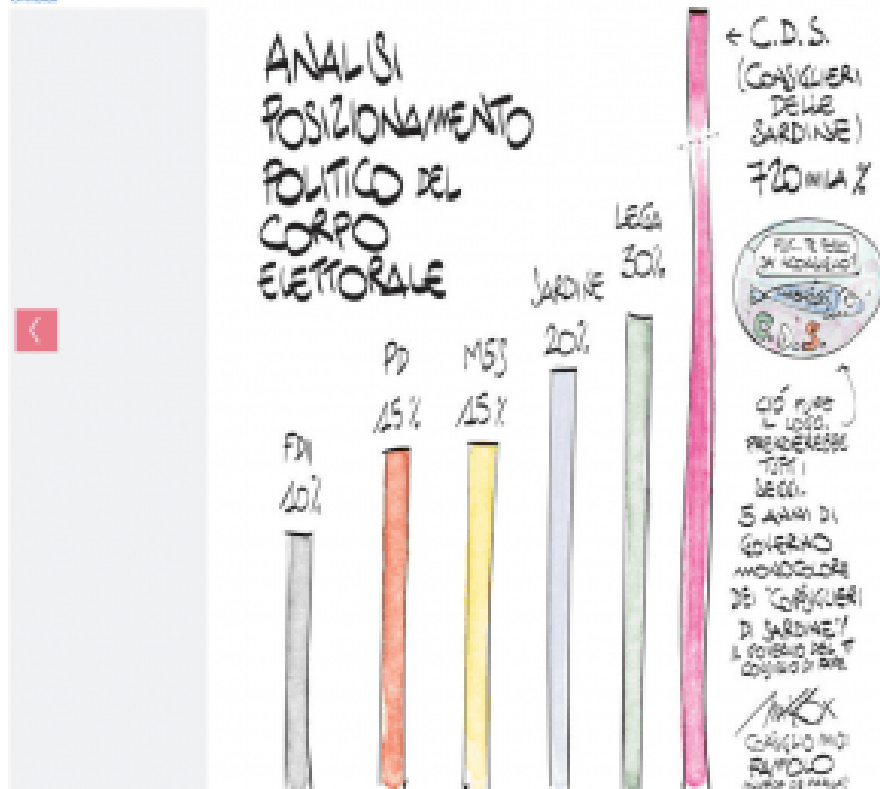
ANALISI POSIZIONAMENTO POLITICO DEL CORPO ELETTORALE

FDI 10%

PD 15%

M5S 15%

SARDINE 20%

LEGA 30%

← C.D.S. (CONSIGLIERI DELLE SARDINE) 720 MILA %

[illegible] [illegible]

C.D.S.

CIÒ PURE IL LOGO, PRENDEREBBE TUTTI I SEGGI. 5 ANNI DI GOVERNO MONOCOLORE DEI "CONSIGLIERI DI SARDINE"! IL FUTURO DEL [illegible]

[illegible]

CONSIGLIO PIÙ FAMOSO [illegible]